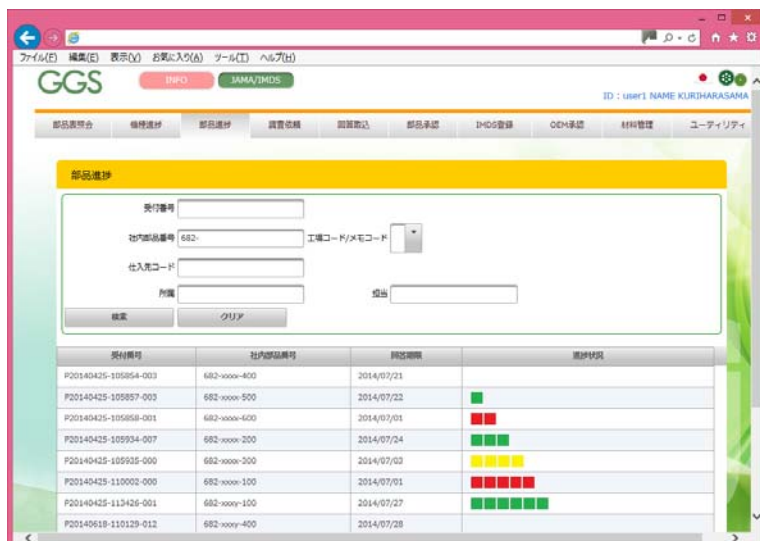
ファイル(F) 編集(E) 表示(V) お気に入り(A) ツール(T) ヘルプ(H)

GGS INFO JAMA/IMDS

ID : user1 NAME KURIHARASAMA

部品表照合 | 構想進捗 | 部品進捗 | 調査依頼 | 回答取込 | 部品承認 | IMDS登録 | OEM承認 | 材料管理 | ユーティリティ

部品進捗

受付番号

社内部品番号 682-

工場コード/メモコード

仕入先コード

所属

担当

検索 クリア

| 受付番号 | 社内部品番号 | 回答期限 | 進捗状況 |
|---|---|---|---|
| P20140425-105854-003 | 682-xxxx-400 | 2014/07/21 | |
| P20140425-105857-003 | 682-xxxx-500 | 2014/07/22 | |
| P20140425-105858-001 | 682-xxxx-600 | 2014/07/01 | |
| P20140425-105934-007 | 682-xxxx-200 | 2014/07/24 | |
| P20140425-105935-000 | 682-xxxx-300 | 2014/07/03 | |
| P20140425-110002-000 | 682-xxxx-100 | 2014/07/01 | |
| P20140425-113426-001 | 682-xxxy-100 | 2014/07/27 | |
| P20140618-110129-012 | 682-xxxy-400 | 2014/07/28 | |